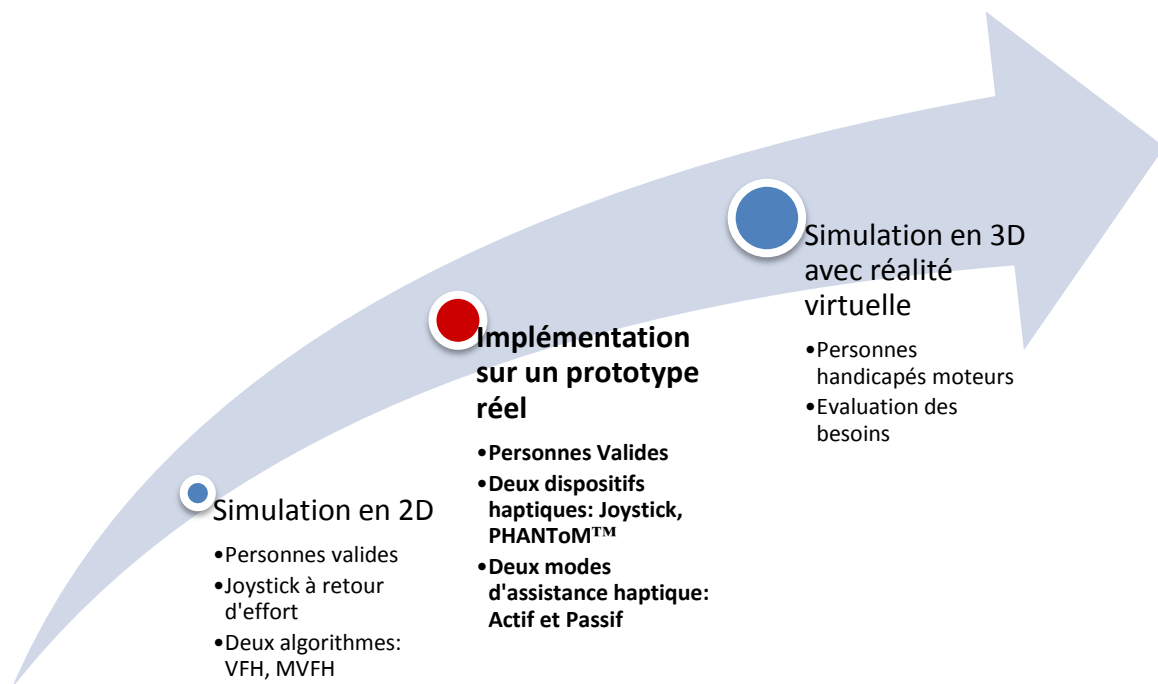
Simulation en 2D

•Personnes valides
•Joystick à retour d'effort
•Deux algorithmes: VFH, MVFH

**Implémentation sur un prototype réel**

•**Personnes Valides**
•**Deux dispositifs haptiques: Joystick, PHANToM™**
•**Deux modes d'assistance haptique: Actif et Passif**

Simulation en 3D avec réalité virtuelle

•Personnes handicapés moteurs
•Evaluation des besoins